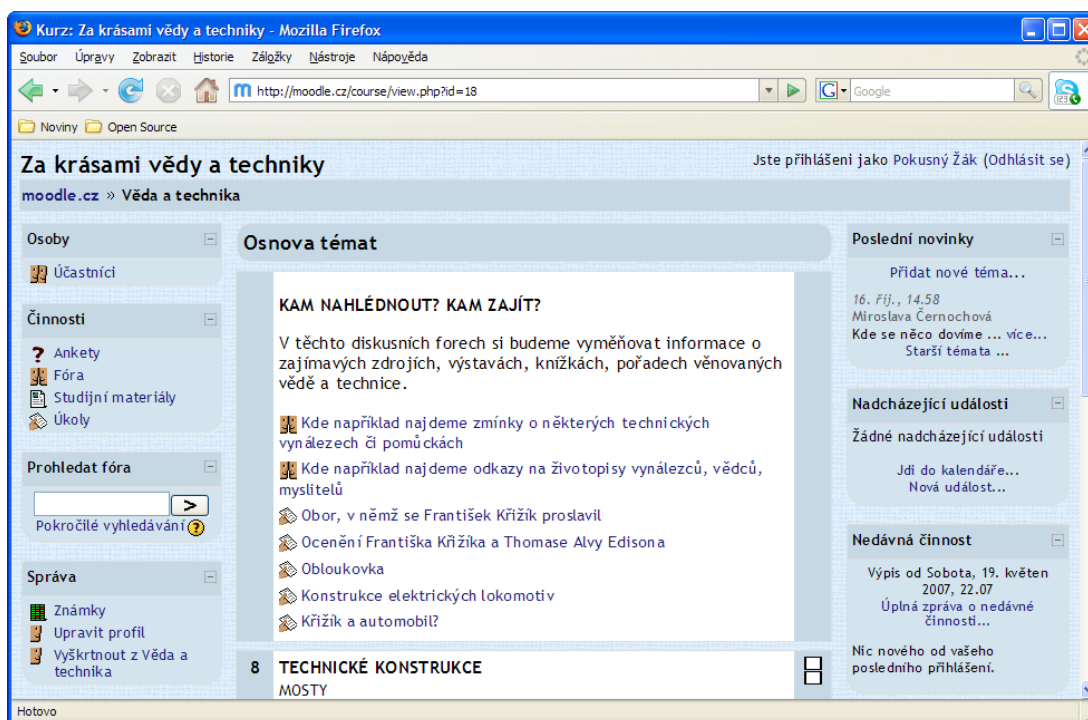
Kurz: Za krásami vědy a techniky - Mozilla Firefox

Soubor Úpravy Zobrazit Historie Záložky Nástroje Nápověda

http://moodle.cz/course/view.php?id=18

Google

Noviny Open Source

Za krásami vědy a techniky

Jste přihlášeni jako Pokusný Žák (Odhlásit se)

moodle.cz » Věda a technika

Osoby

Účastníci

Činnosti

Ankety
Fóra
Studijní materiály
Úkoly

Prohledat fóra

>

Pokročilé vyhledávání ?

Správa

Známky
Upravit profil
Vyškrtnout z Věda a technika

Osnova témat

KAM NAHLÉDNOUT? KAM ZAJÍT?

V těchto diskusních forech si budeme vyměňovat informace o zajímavých zdrojích, výstavách, knížkách, pořadech věnovaných vědě a technice.

Kde například najdeme zmínky o některých technických vynálezech či pomůckách

Kde například najdeme odkazy na životopisy vynálezců, vědců, myslitelů

Obor, v němž se František Křižík proslavil

Ocenění Františka Křižíka a Thomase Alvy Edisona

Obloukovka

Konstrukce elektrických lokomotiv

Křižík a automobil?

8 TECHNICKÉ KONSTRUKCE
MOSTY

Poslední novinky

Přidat nové téma...

16. říj., 14.58
Miroslava Černochová
Kde se něco dovíme ... více...
Starší témata ...

Nadcházející události

Žádné nadcházející události

Jdi do kalendáře...
Nová událost...

Nedávná činnost

Výpis od Sobota, 19. květen 2007, 22.07
Úplná zpráva o nedávné činnosti...

Nic nového od vašeho posledního přihlášení.

Hotovo